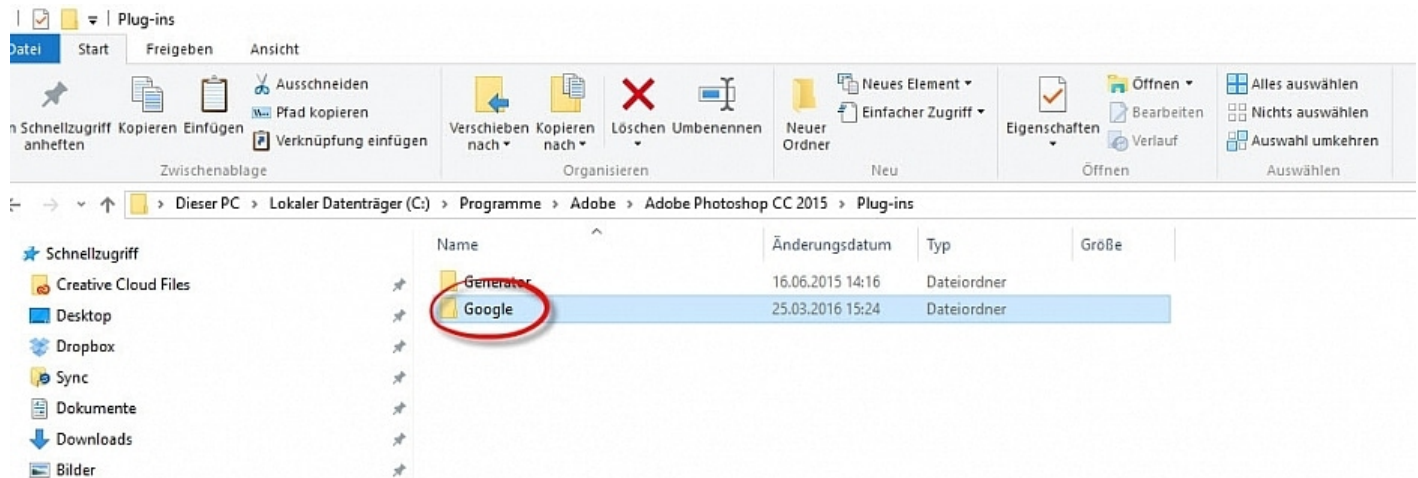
Plug-ins

Datei Start Freigeben Ansicht

n Schnellzugriff anheften Kopieren Einfügen Ausschneiden Pfad kopieren Verknüpfung einfügen
Zwischenablage

Verschieben nach Kopieren nach Löschen Umbenennen
Organisieren

Neuer Ordner Neues Element Einfacher Zugriff
Neu

Eigenschaften Öffnen Bearbeiten Verlauf
Öffnen

Alles auswählen Nichts auswählen Auswahl umkehren
Auswählen

Dieser PC > Lokaler Datenträger (C:) > Programme > Adobe > Adobe Photoshop CC 2015 > Plug-ins

Schnellzugriff
Creative Cloud Files
Desktop
Dropbox
Sync
Dokumente
Downloads
Bilder

| Name | Änderungsdatum | Typ | Größe |
|---|---|---|---|
| Generator | 16.06.2015 14:16 | Dateiordner | |
| Google | 25.03.2016 15:24 | Dateiordner | |